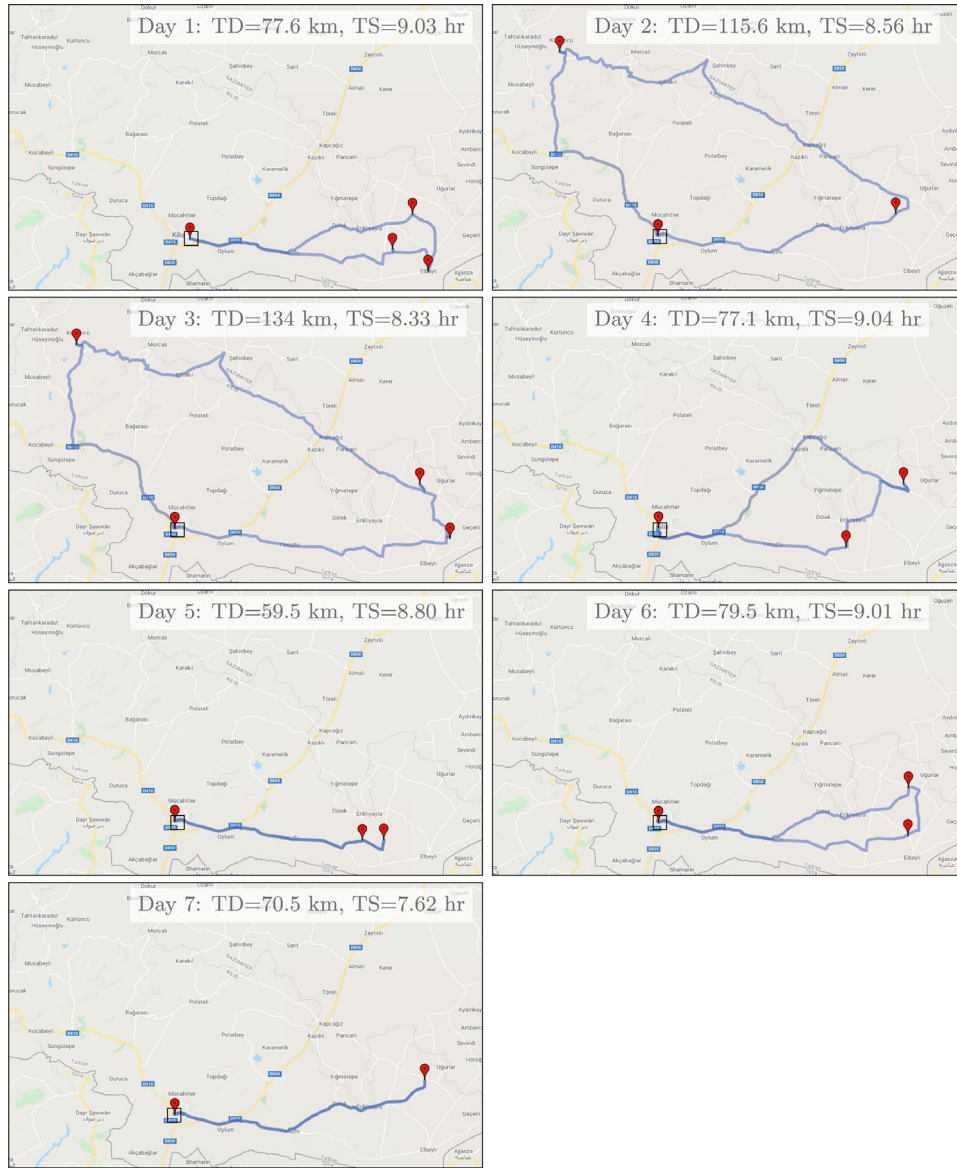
Day 1: TD=77.6 km, TS=9.03 hr

Day 2: TD=115.6 km, TS=8.56 hr

Day 3: TD=134 km, TS=8.33 hr

Day 4: TD=77.1 km, TS=9.04 hr

Day 5: TD=59.5 km, TS=8.80 hr

Day 6: TD=79.5 km, TS=9.01 hr

Day 7: TD=70.5 km, TS=7.62 hr

Dokur
Uzarlı
Oğuzeli
Tahtalıkaradut
Kürtüncü
Hüseyinoğlu
Morcalı
Şahinbey
Zeytinli
Sarıt
Musabeyli
Karakıl
Almalı
Kerer
Törel
Bağarası
Polateli
Aydınkay
Kapçağız
Kocabeyli
Polatbey
Kazıklı
Pancarlı
Ambarcı
Sevindi
Süngütepe
Karamelik
Horoğ
Türkiye
Topdağ
Yığmatepe
Uğurlar
Duruca
Mücahitler
Dölek
Enkliyayla
Geçerli
Dayr Şawwān
Kilis
Oylum
Yenidin
Elbeyli
Akçabağlar
Ağasza
Shamarin
D850
D410